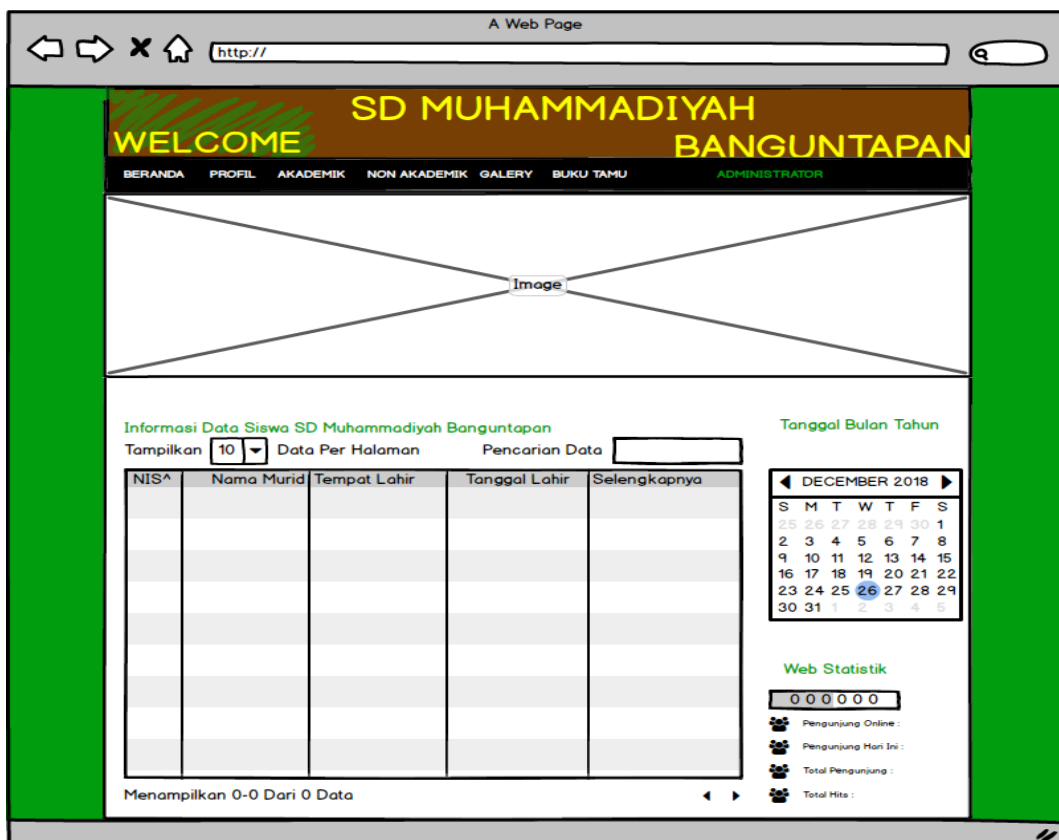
A Web Page

http://

WELCOME

SD MUHAMMADIYAH

BANGUNTAPAN

BERANDA PROFIL AKADEMIK NON AKADEMIK GALERY BUKU TAMU ADMINISTRATOR

Image

Informasi Data Siswa SD Muhammadiyah Banguntapan

Tampilkan 10 Data Per Halaman Pencarian Data

| NIS^ | Nama Murid | Tempat Lahir | Tanggal Lahir | Selengkapnya |
|---|---|---|---|---|
| | | | | |

Menampilkan 0-0 Dari 0 Data

Tanggal Bulan Tahun

DECEMBER 2018

| S | M | T | W | T | F | S |
|---|---|---|---|---|---|---|
| 25 | 26 | 27 | 28 | 29 | 30 | 1 |
| 2 | 3 | 4 | 5 | 6 | 7 | 8 |
| 9 | 10 | 11 | 12 | 13 | 14 | 15 |
| 16 | 17 | 18 | 19 | 20 | 21 | 22 |
| 23 | 24 | 25 | 26 | 27 | 28 | 29 |
| 30 | 31 | 1 | 2 | 3 | 4 | 5 |

Web Statistik

000000

Pengunjung Online :

Pengunjung Hari Ini :

Total Pengunjung :

Total Hits :